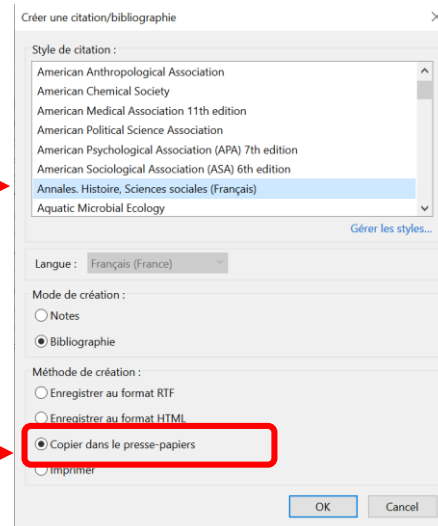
Créer une citation/bibliographie

Style de citation :

American Anthropological Association
American Chemical Society
American Medical Association 11th edition
American Political Science Association
American Psychological Association (APA) 7th edition
American Sociological Association (ASA) 6th edition
Annales. Histoire, Sciences sociales (Français)
Aquatic Microbial Ecology

Gérer les styles...

Langue : Français (France)

Mode de création :
Notes
Bibliographie

Méthode de création :
Enregistrer au format RTF
Enregistrer au format HTML
Copier dans le presse-papiers
Imprimer

OK
Cancel